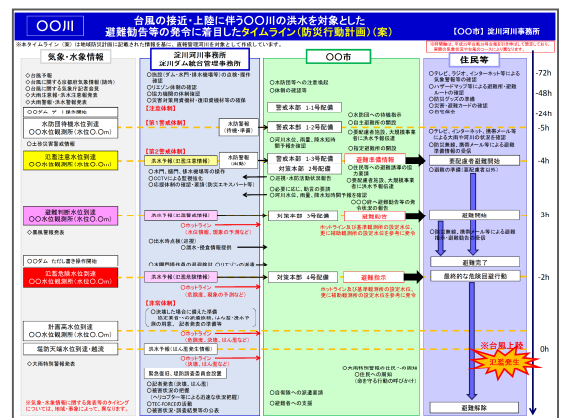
○○川

台風の接近・上陸に伴う○○川の洪水を対象とした避難勧告等の発令に着目したタイムライン（防災行動計画）（案）

【○○市】淀川河川事務所

※本タイムライン（案）は地域防災計画に記載された情報を基に、進捗管理項目を列挙して作成しています。

※時間軸は、その都度の状況にあわせて見直す必要があります。

| 気象・水象情報 | 淀川河川事務所 淀川ダム統合管理事務所 | ○○市 | 住民等 |
|---|---|---|---|

○台風予報
○台風に関する近畿地方気象情報（随時）
○台風に関する気象庁記者会見
○大雨注意報・洪水注意報発表
○大雨警報・洪水警報発表

○○水位（ダ）（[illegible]）

水防団待機水位到達 ○○水位観測所（水位○.○m）

○土砂災害警戒情報

氾濫注意水位到達 ○○水位観測所（水位○.○m）

避難判断水位到達 ○○水位観測所（水位○.○m）

○洪水警報発表

○○川 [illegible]

氾濫危険水位到達 ○○水位観測所（水位○.○m）

計画高水位到達 ○○水位観測所（水位○.○m）

堤防天端水位到達・越流

○大雨特別警報発表

※気象・水象情報に関する発表等のタイミングについては、地域・事象によって異なります。

○施設（ダム・水門・排水機場等）の点検・操作確認
○リエゾン体制の確認
○協力機関の体制確認
○災害対策用資機材・復旧資機材等の確認

【注意体制】

水防警報（待機・準備）

【第一警戒体制】

洪水予報（氾濫注意情報発表）

水防警報（出動）

○水門、樋門、排水機場等の操作
○CCTVによる監視強化
○巡視体制の確認・巡視（排水ネキスパート等）

【第二警戒体制】

洪水予報（氾濫警戒情報発表）

ホットライン（水位情報、避難の予測など）

○出水時点検（巡視）
○異常・被害状況確認

○水防団員等の派遣確認（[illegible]）

洪水予報（氾濫危険情報発表）

ホットライン（危険度、見通しの予測など）

【非常体制】

○決壊した場合の破堤点等の確認
○浸水範囲の推定
○排水ポンプ車の出動
○緊急災害対策派遣隊（TEC-FORCE）の派遣

洪水予報（氾濫発生情報発表）

ホットライン（氾濫発生、浸水範囲など）

○決壊・氾濫発生の情報伝達

○緊急復旧、堤防決壊の情報の提供

○記者発表（決壊、はん濫）
○被害状況の把握（ヘリコプター等による）
○TEC-FORCE出動
○被害状況・浸水範囲等の公表

○本防団等への注意喚起
○体制の確認等

警戒本部 1号配備

○本部会議の開催
○指定避難所開設準備

警戒本部 1号配備

○避難所の状況確認、（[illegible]）

警戒本部 2号配備

○河川水位、雨量、降雨予測の確認
○要配慮者施設、大規模事業者に洪水予報伝達

警戒本部 3号配備

○避難準備情報の発令準備
○指定避難所の開設

避難準備情報

○要配慮者施設、大規模事業者に洪水予報伝達

○必要に応じて、助言の要請
○河川水位、雨量、降雨予測の確認

対策本部 4号配備

避難勧告

ホットライン及び基準の水位から避難勧告の発令

○住民避難の実施等

対策本部 5号配備

避難指示

ホットライン及び避難指示の発令

○自衛隊への派遣要請
○関係機関への派遣要請

○大規模浸水時の広域避難

○避難者への支援

○テレビ、ラジオ、インターネット等による気象情報等の確認
○ハザードマップ等による避難所・避難ルートの確認
○防災グッズの準備
○災害・避難カードの確認
○テレビ、ラジオ、インターネット、携帯メール等による水位・河川情報の確認
○防災無線、携帯メール等による避難準備情報の確認

要配慮者避難開始

避難開始

○防災無線、携帯メール等による避難勧告・避難指示の確認

避難完了

最終的な危険回避行動

※台風上陸

氾濫発生

避難解除

-72h
-48h
-24h
-5h
-4h
3h
-2h
0h